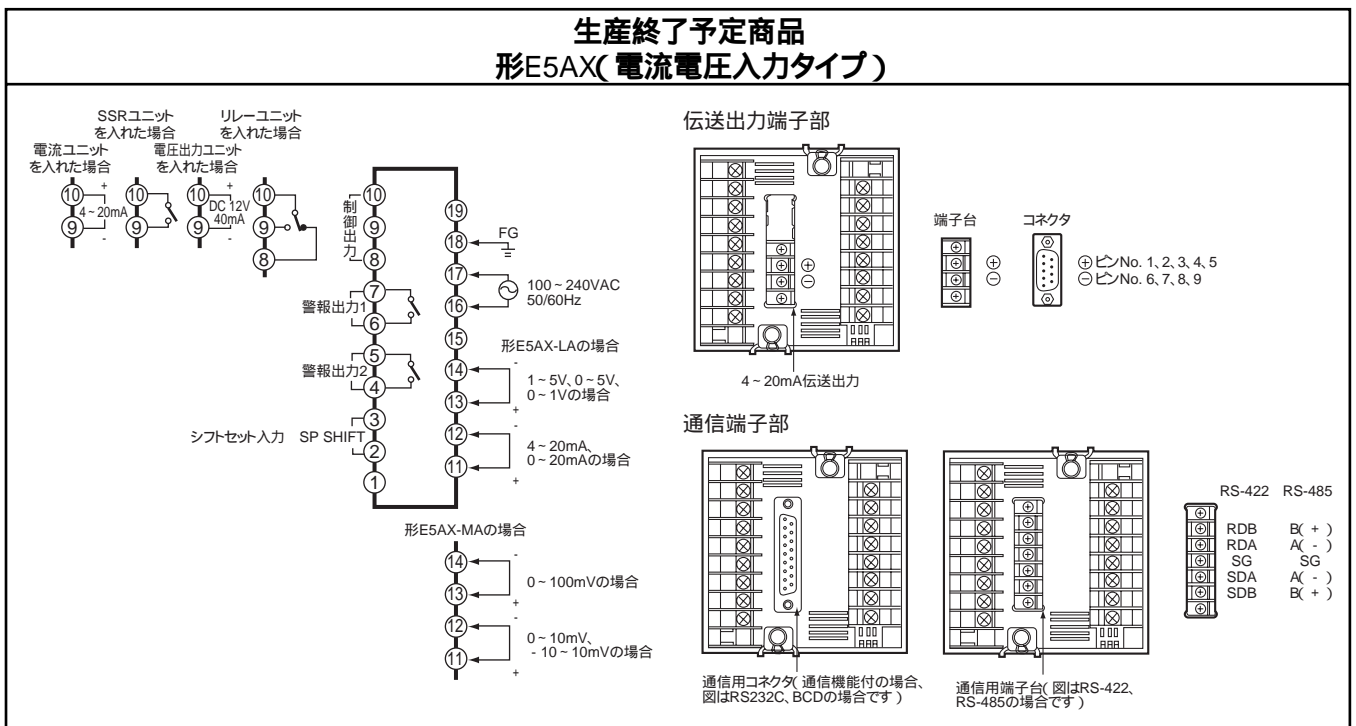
生産終了予定商品
形E5AX(電流電圧入力タイプ)

SSRユニットを入れた場合
リレーユニットを入れた場合
電流ユニットを入れた場合
電圧出力ユニットを入れた場合

⑩ + 4~20mA ⑨ -
⑩ ⑨
⑩ + DC 12V 40mA ⑨ -
⑩ ⑨ ⑧

制御出力
⑩ ⑨ ⑧
警報出力1 ⑦ ⑥
警報出力2 ⑤ ④
シフトセット入力 SP SHIFT ③ ②
①

⑲
⑱ FG
⑰ 100~240VAC 50/60Hz
⑯
⑮
形E5AX-LAの場合
⑭ -
1~5V、0~5V、0~1Vの場合
⑬ +
⑫
4~20mA、0~20mAの場合
⑪ +

形E5AX-MAの場合
⑭ -
0~100mVの場合
⑬ +
⑫
0~10mV、-10~10mVの場合
⑪ +

伝送出力端子部
⊕ ⊖
4~20mA伝送出力
端子台
⊕ ⊖
コネクタ
⊕ピンNo. 1、2、3、4、5
⊖ピンNo. 6、7、8、9

通信端子部
通信用コネクタ(通信機能付の場合、図はRS232C、BCDの場合です)
通信用端子台(図はRS-422、RS-485の場合です)

| RS-422 | RS-485 |
|---|---|
| RDB | B(+) |
| RDA | A(-) |
| SG | SG |
| SDA | A(-) |
| SDB | B(+) |